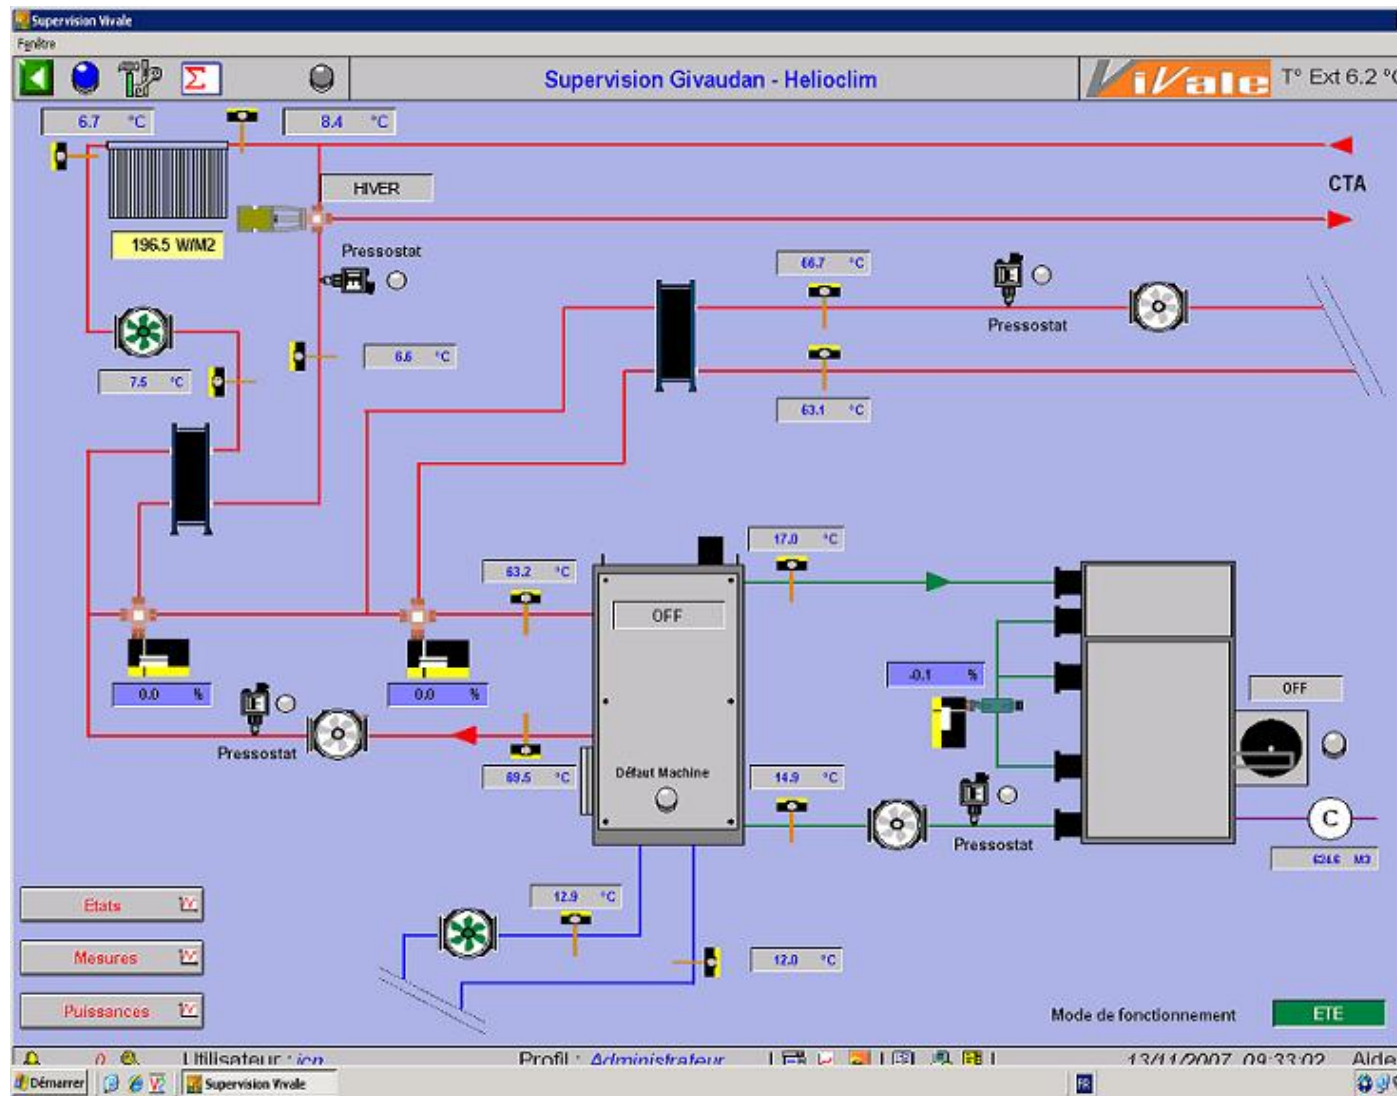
Supervision Vivale
Fenêtre

Supervision Givaudan - Helioclim

ViVale T° Ext 6.2 °C

6.7 °C
8.4 °C
HIVER
CTA
196.5 W/M2
Pressostat
66.7 °C
Pressostat
6.6 °C
7.5 °C
63.1 °C
17.0 °C
63.2 °C
OFF
-0.1 %
OFF
0.0 %
0.0 %
Pressostat
69.5 °C
Défaut Machine
14.9 °C
Pressostat
C
6246 M3
12.9 °C
Etats
Mesures
12.0 °C
Puissances
Mode de fonctionnement
ETE

0 Utilisateur : icn
Profil : Administrateur
13/11/2007 09:33:02
Aide

Démarrer
Supervision Vivale
FR